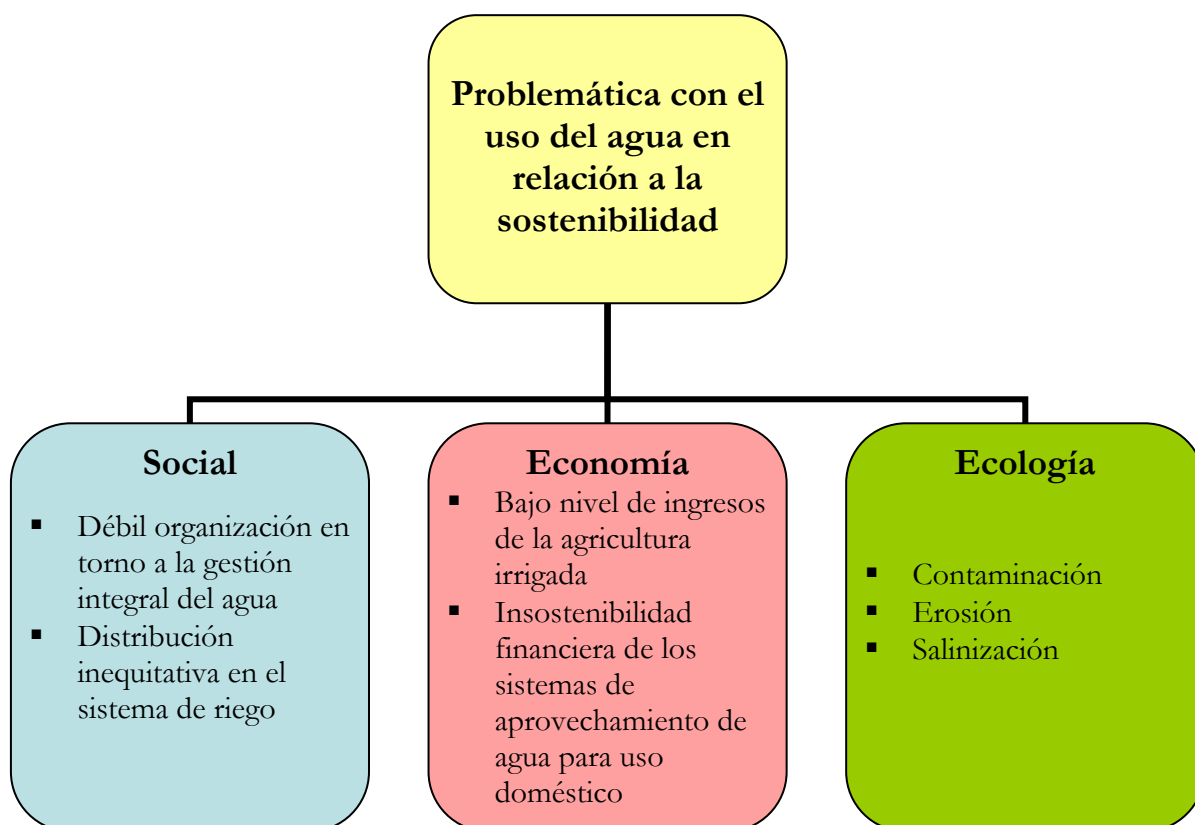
Problemática con el uso del agua en relación a la sostenibilidad

Social
- Débil organización en torno a la gestión integral del agua
- Distribución inequitativa en el sistema de riego

Economía
- Bajo nivel de ingresos de la agricultura irrigada
- Insostenibilidad financiera de los sistemas de aprovechamiento de agua para uso doméstico

Ecología
- Contaminación
- Erosión
- Salinización